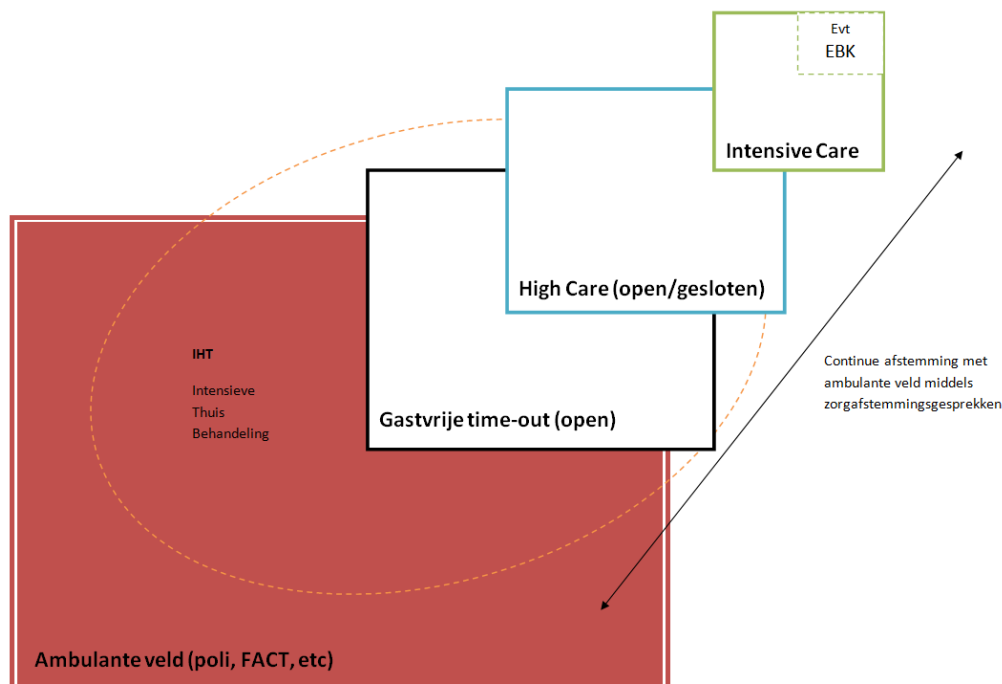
Evt
EBK

Intensive Care

High Care (open/gesloten)

Gastvrije time-out (open)

IHT

Intensieve
Thuis
Behandeling

Continue afstemming met ambulante veld middels zorgafstemmingsgesprekken

Ambulante veld (poli, FACT, etc)